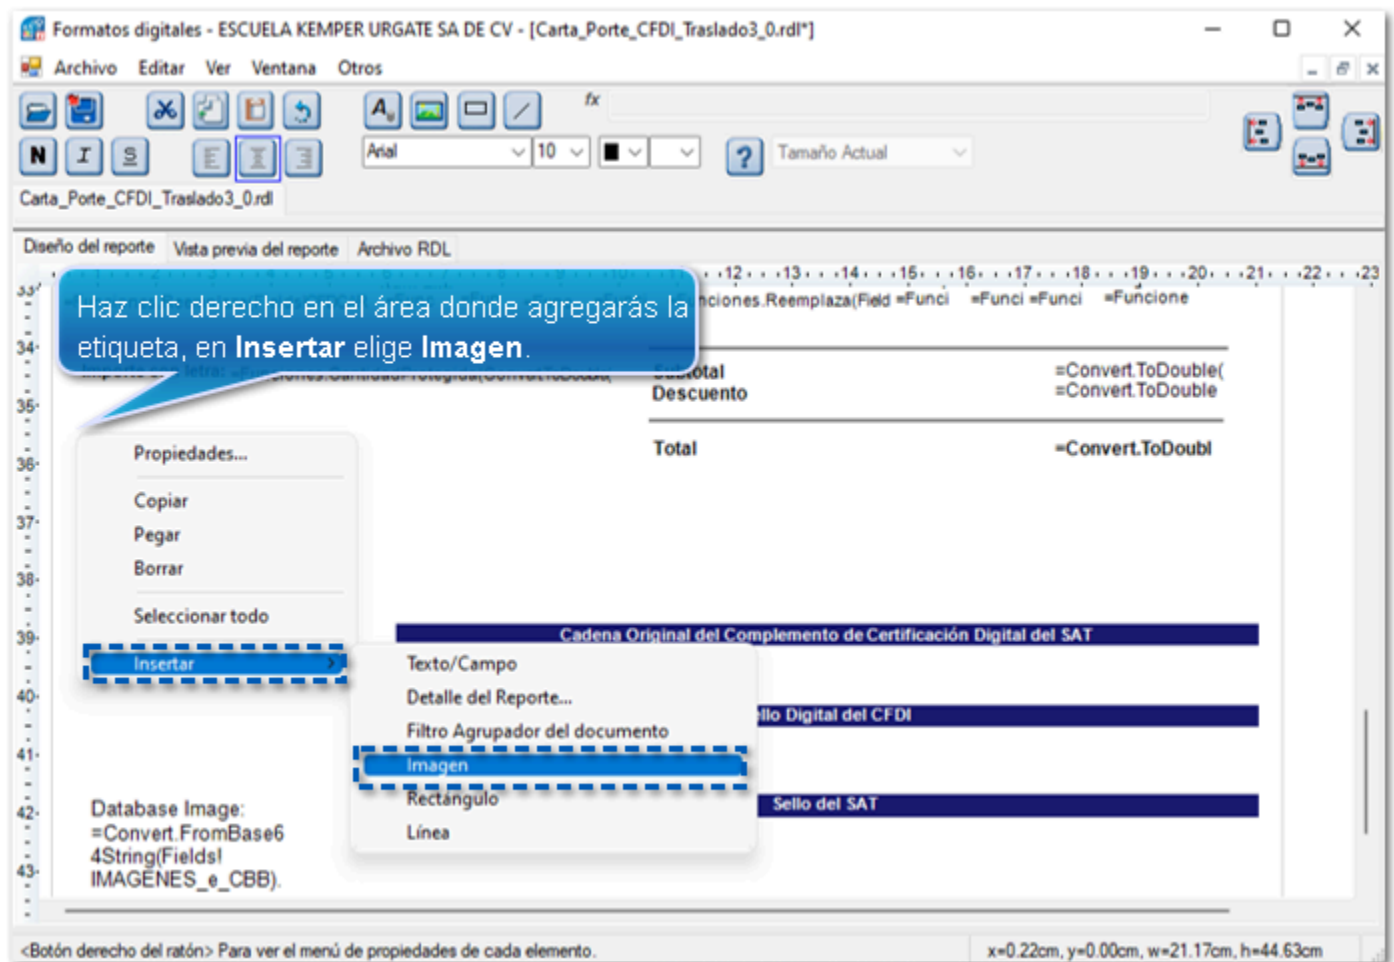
Formatos digitales - ESCUELA KEMPER URGATE SA DE CV - [Carta_Porte_CFDI_Traslado3_0.rdl*]

Archivo Editar Ver Ventana Otros

fx

N I S

Arial 10

Tamaño Actual

Carta_Porte_CFDI_Traslado3_0.rdl

Diseño del reporte Vista previa del reporte Archivo RDL

12 13 14 15 16 17 18 19 20 21 22 23

Haz clic derecho en el área donde agregarás la etiqueta, en **Insertar** elige **Imagen**.

nciones.Reemplaza(Field =Funci =Funci =Funci =Funcione

Subtotal =Convert.ToDouble(
Descuento =Convert.ToDouble

Total =Convert.ToDoubl

33 34 35 36 37 38 39 40 41 42 43

Propiedades...

Copiar
Pegar
Borrar

Seleccionar todo

Insertar

Texto/Campo
Detalle del Reporte...
Filtro Agrupador del documento
Imagen
Rectángulo
Línea

Cadena Original del Complemento de Certificación Digital del SAT

llo Digital del CFDI

Sello del SAT

Database Image: =Convert.FromBase64String(Fields! IMAGENES_e_CBB).

<Botón derecho del ratón> Para ver el menú de propiedades de cada elemento.

x=0.22cm, y=0.00cm, w=21.17cm, h=44.63cm